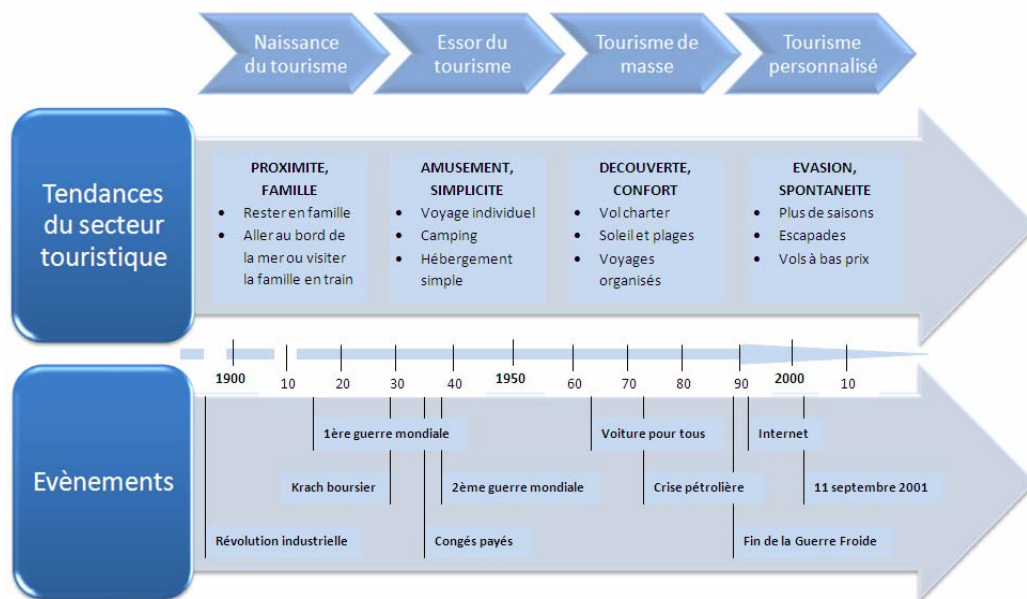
Naissance du tourisme

Essor du tourisme

Tourisme de masse

Tourisme personnalisé

Tendances du secteur touristique

PROXIMITE, FAMILLE
- Rester en famille
- Aller au bord de la mer ou visiter la famille en train

AMUSEMENT, SIMPLICITE
- Voyage individuel
- Camping
- Hébergement simple

DECOUVERTE, CONFORT
- Vol charter
- Soleil et plages
- Voyages organisés

EVASION, SPONTANEITE
- Plus de saisons
- Escapades
- Vols à bas prix

1900 10 20 30 40 1950 60 70 80 90 2000 10

Evènements

1ère guerre mondiale

Voiture pour tous

Internet

Krach boursier

2ème guerre mondiale

Crise pétrolière

11 septembre 2001

Révolution industrielle

Congés payés

Fin de la Guerre Froide